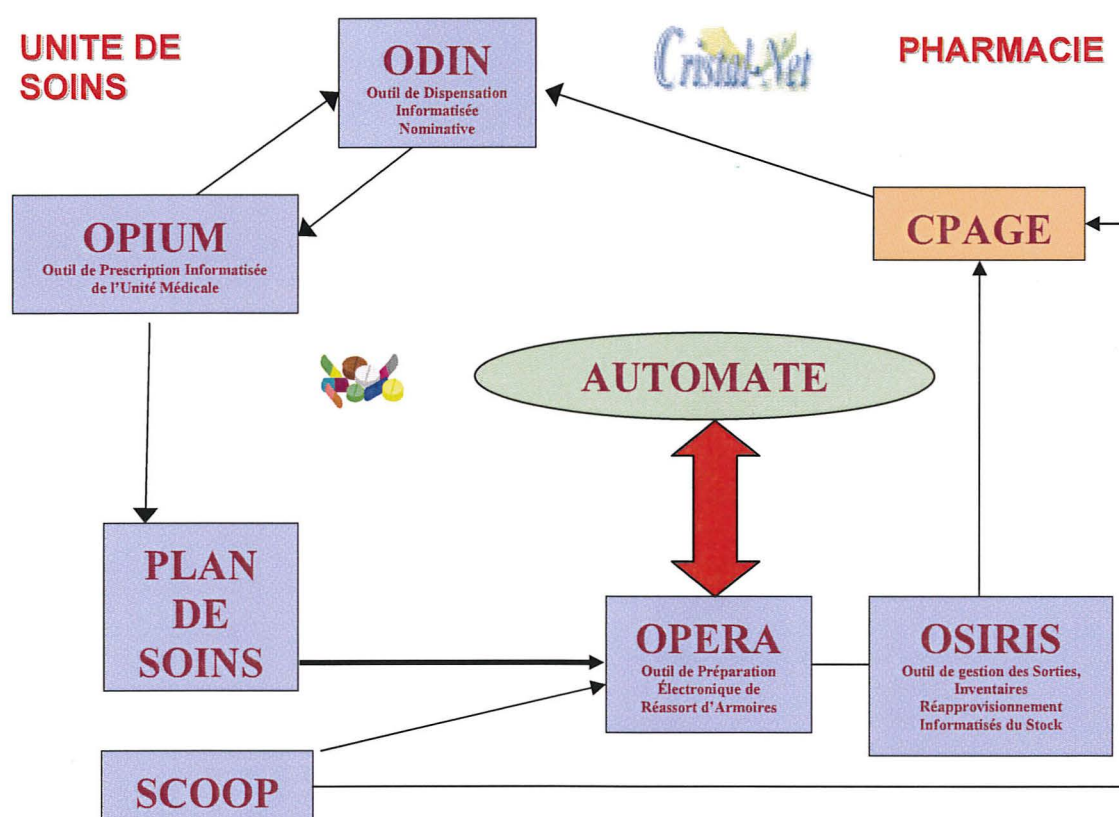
UNITE DE SOINS

ODIN
Outil de Dispensation Informatisée Nominative

Cristal-Net

PHARMACIE

OPIUM
Outil de Prescription Informatisée de l'Unité Médicale

CPAGE

AUTOMATE

PLAN DE SOINS

OPERA
Outil de Préparation Électronique de Réassort d'Armoires

OSIRIS
Outil de gestion des Sorties, Inventaires Réapprovisionnement Informatisés du Stock

SCOOP